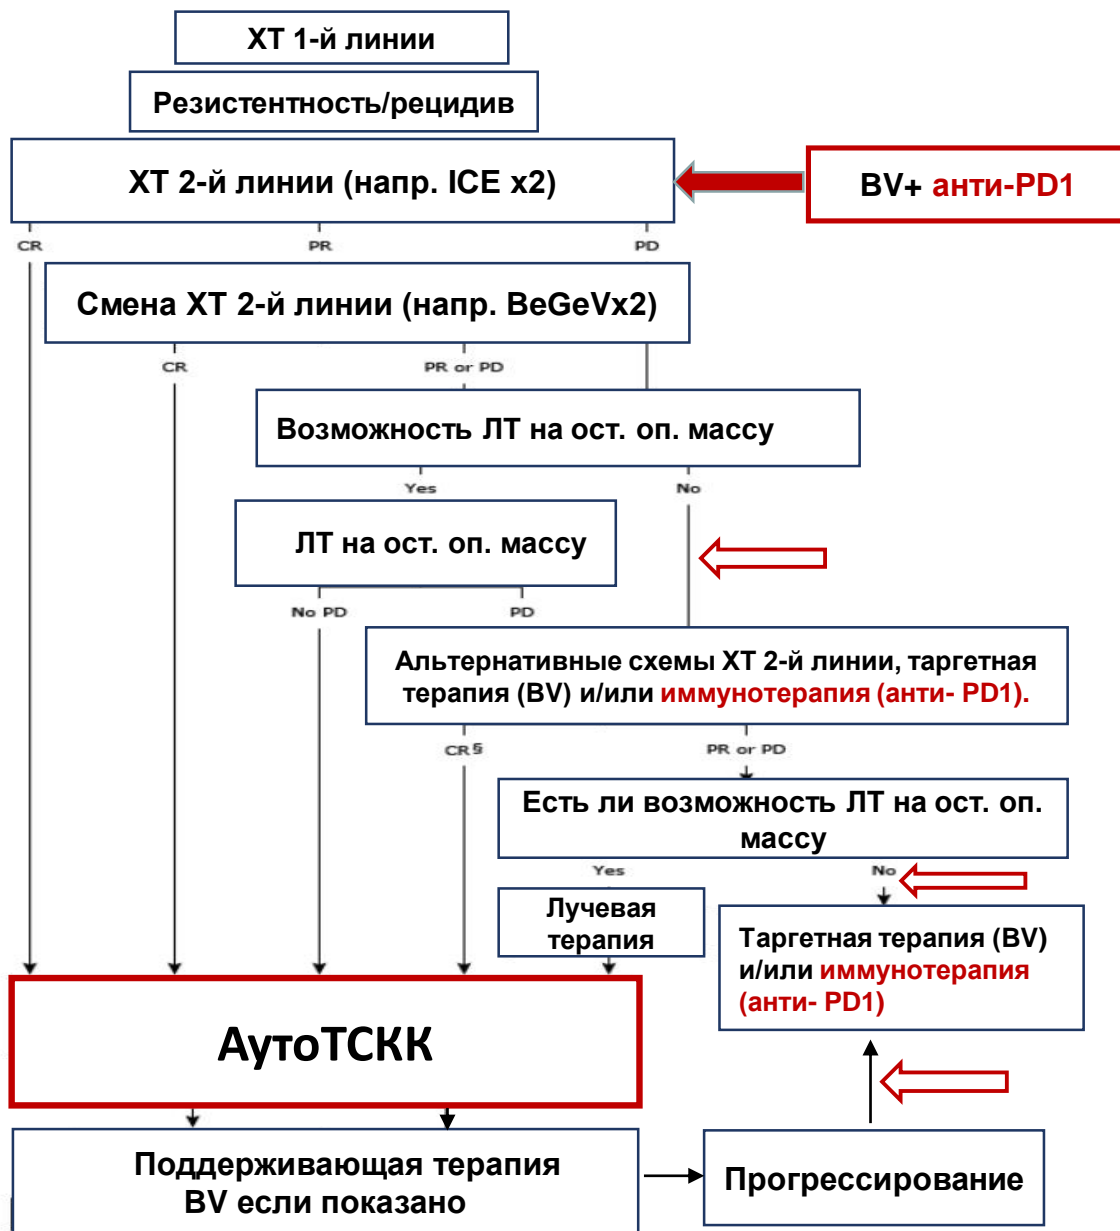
ХТ 1-й линии

Резистентность/рецидив

ХТ 2-й линии (напр. ICE x2)

BV+ анти-PD1

CR

PR

PD

Смена ХТ 2-й линии (напр. BeGeVx2)

CR

PR or PD

Возможность ЛТ на ост. оп. массу

Yes

No

ЛТ на ост. оп. массу

No PD

PD

Альтернативные схемы ХТ 2-й линии, таргетная терапия (BV) и/или иммунотерапия (анти- PD1).

CR§

PR or PD

Есть ли возможность ЛТ на ост. оп. массу

Yes

No

Лучевая терапия

Таргетная терапия (BV) и/или иммунотерапия (анти- PD1)

АутоТСКК

Поддерживающая терапия BV если показано

Прогрессирование